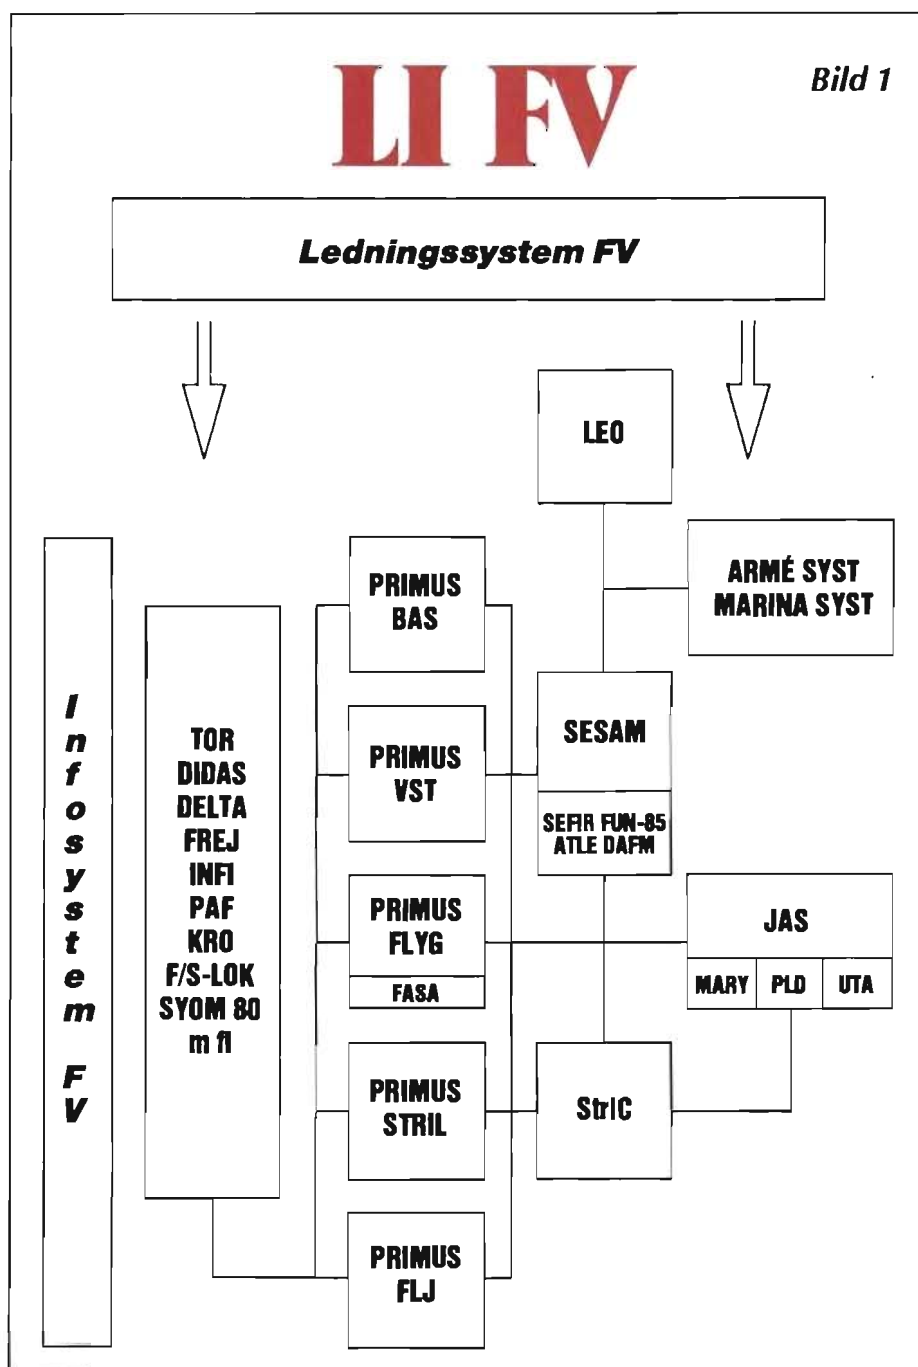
LI FV

Bild 1

Ledningssystem FV

LEO

ARMÉ SYST
MARINA SYST

Infosystem FV

TOR
DIDAS
DELTA
FREJ
INFI
PAF
KRO
F/S-LOK
SYOM 80
m fl

PRIMUS BAS

PRIMUS VST

PRIMUS FLYG

FASA

PRIMUS STRIL

PRIMUS FLJ

SESAM

SEFIR FUN-85
ATLE DAFM

JAS

MARY

PLD

UTA

StriC